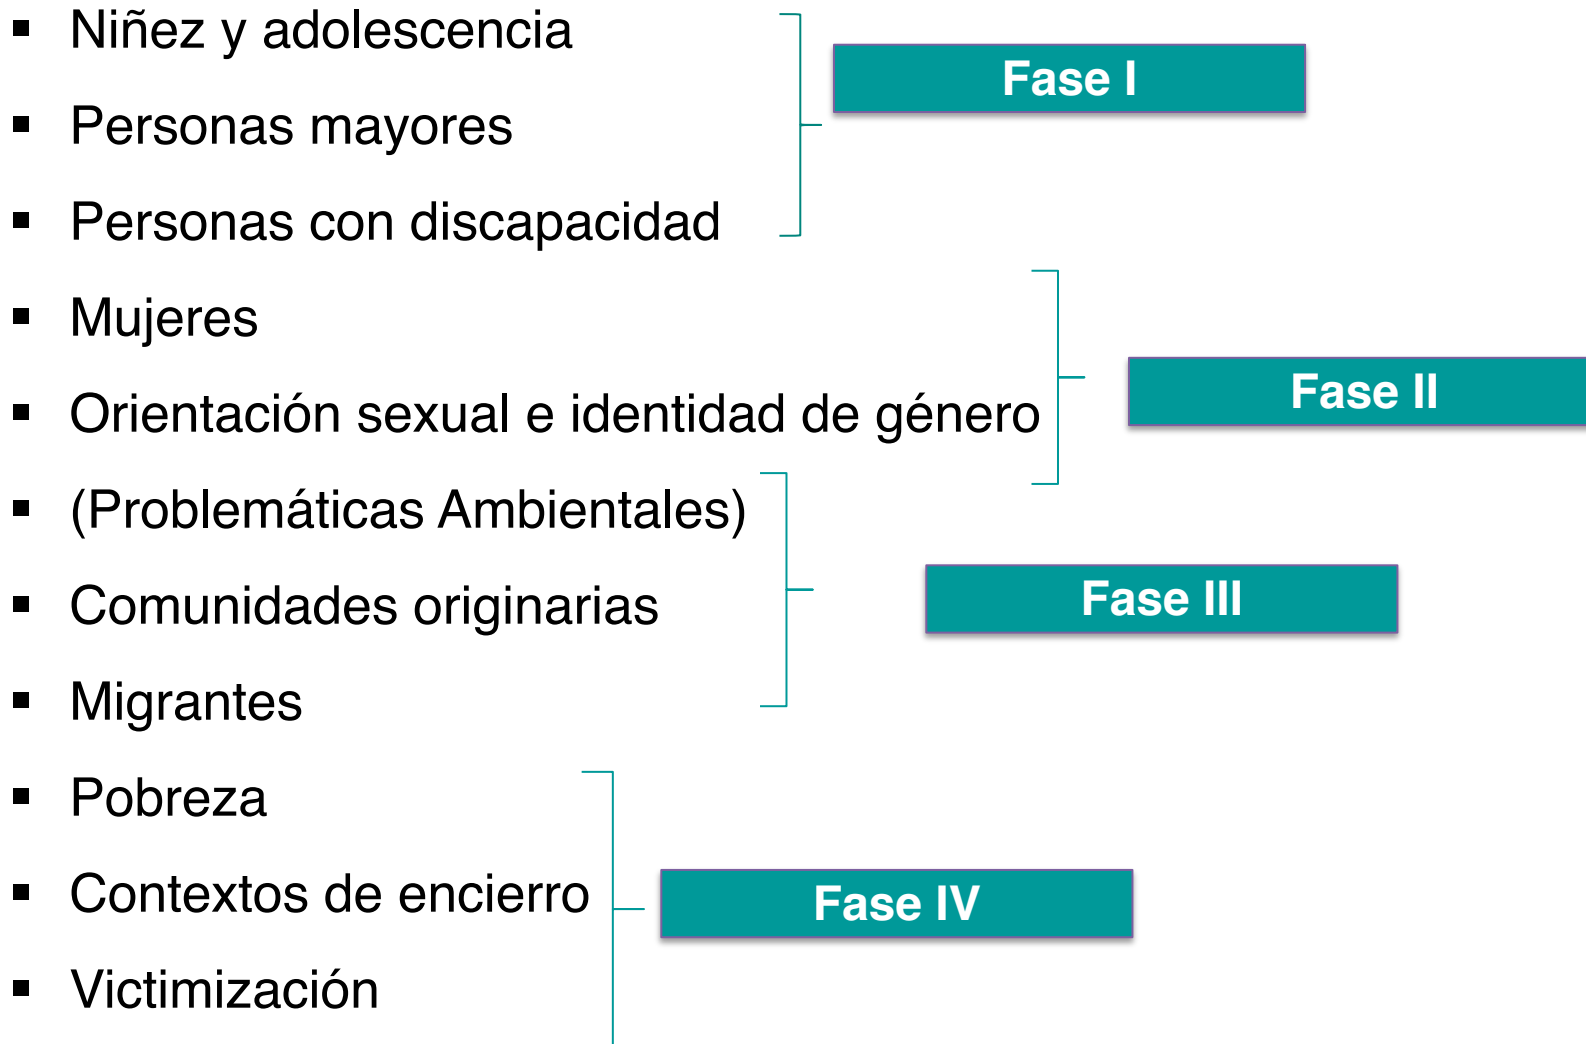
- Niñez y adolescencia
- Personas mayores
- Personas con discapacidad

Fase I

- Mujeres
- Orientación sexual e identidad de género

Fase II

- (Problemáticas Ambientales)
- Comunidades originarias
- Migrantes

Fase III

- Pobreza
- Contextos de encierro
- Victimización

Fase IV